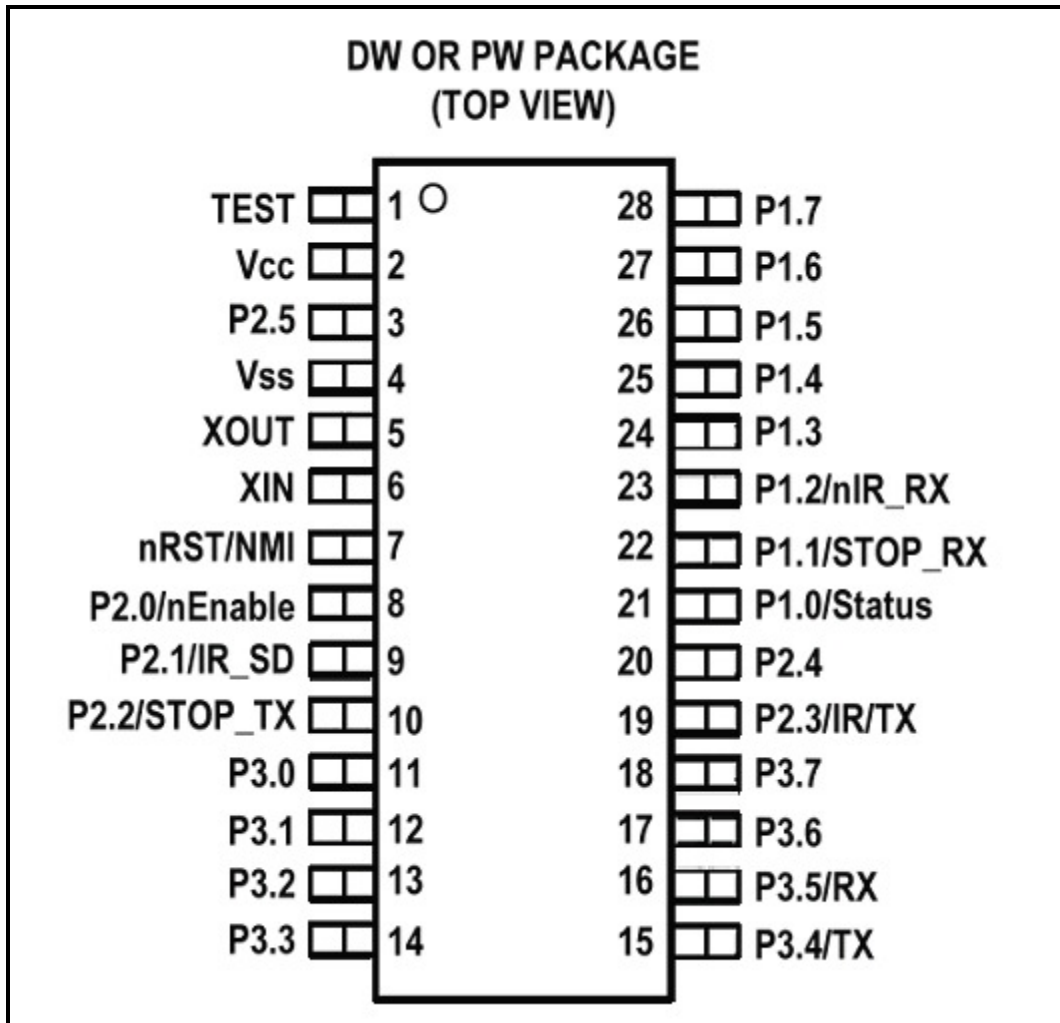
DW OR PW PACKAGE
(TOP VIEW)

TEST 1
Vcc 2
P2.5 3
Vss 4
XOUT 5
XIN 6
nRST/NMI 7
P2.0/nEnable 8
P2.1/IR_SD 9
P2.2/STOP_TX 10
P3.0 11
P3.1 12
P3.2 13
P3.3 14

28 P1.7
27 P1.6
26 P1.5
25 P1.4
24 P1.3
23 P1.2/nIR_RX
22 P1.1/STOP_RX
21 P1.0/Status
20 P2.4
19 P2.3/IR/TX
18 P3.7
17 P3.6
16 P3.5/RX
15 P3.4/TX